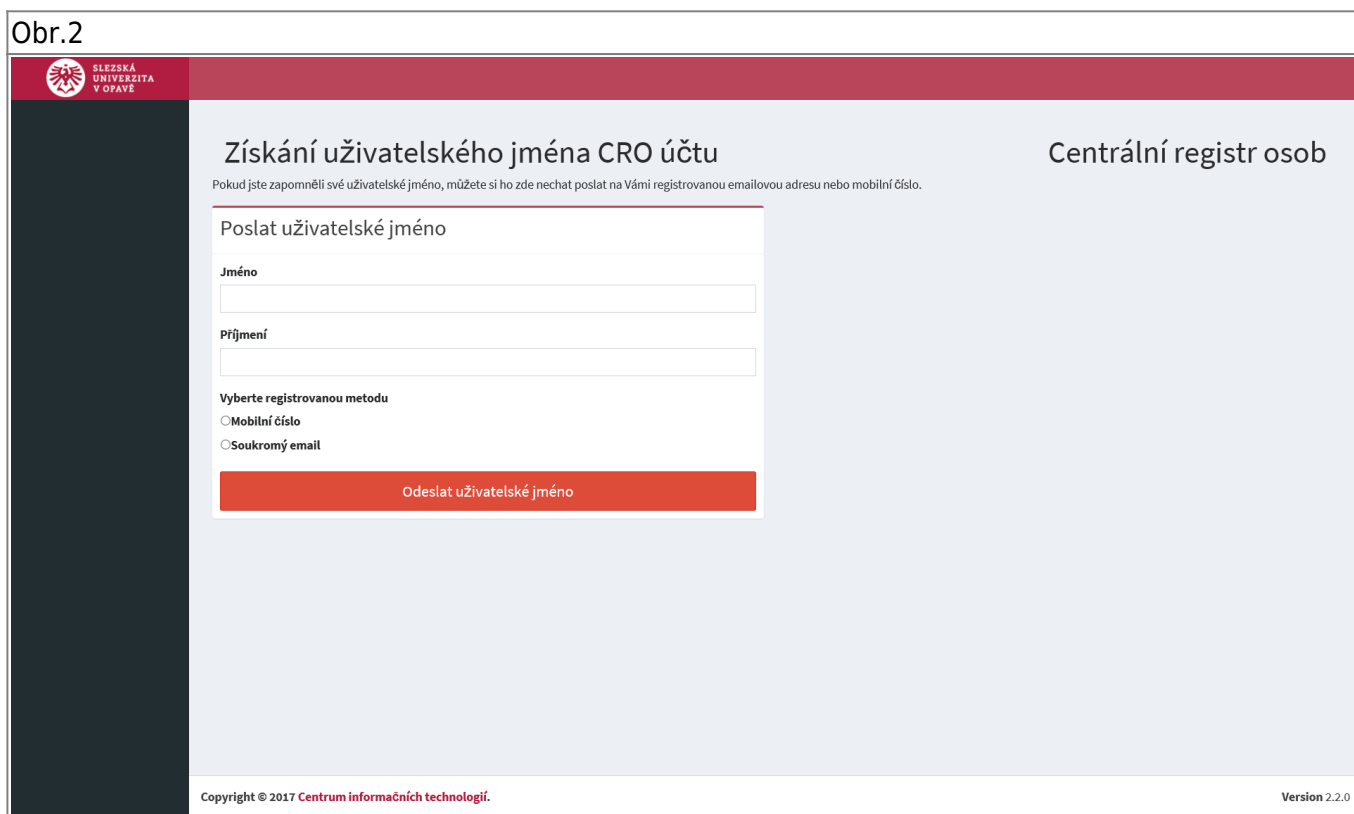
Obr.2

SLEZSKÁ UNIVERZITA V OPAVĚ

Získání uživatelského jména CRO účtu

Centrální registr osob

Pokud jste zapomněli své uživatelské jméno, můžete si ho zde nechat poslat na Vámi registrovanou emailovou adresu nebo mobilní číslo.

Poslat uživatelské jméno

Jméno

Příjmení

Vyberte registrovanou metodu

Mobilní číslo

Soukromý email

Odeslat uživatelské jméno

Copyright © 2017 Centrum informačních technologií.

Version 2.2.0